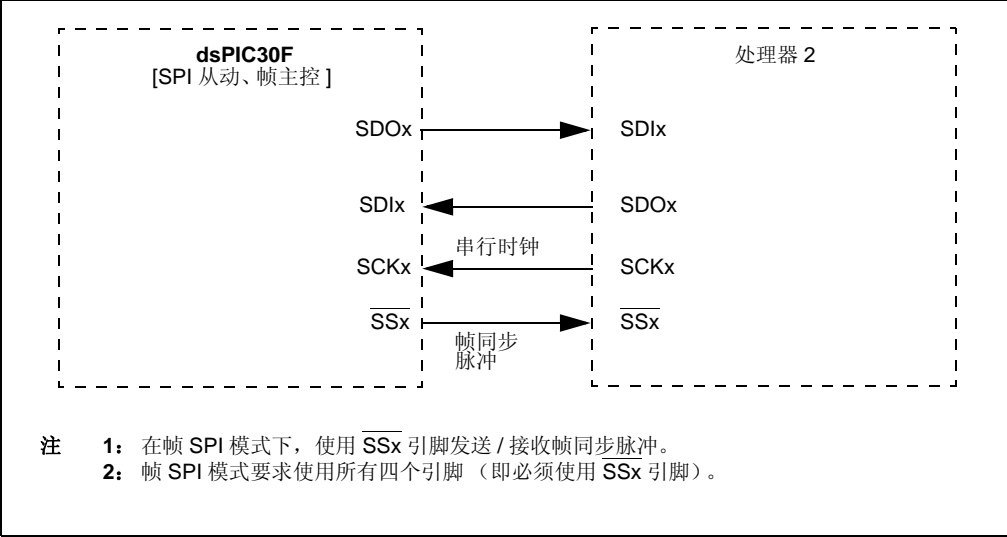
dsPIC30F
[SPI 从动、帧主控 ]

处理器 2

SDOx

SDIx

SDIx

SDOx

串行时钟

SCKx

SCKx

$\overline{SSx}$

帧同步脉冲

$\overline{SSx}$

注 1：在帧 SPI 模式下，使用 $\overline{SSx}$ 引脚发送 / 接收帧同步脉冲。
2：帧 SPI 模式要求使用所有四个引脚 （即必须使用 $\overline{SSx}$ 引脚）。